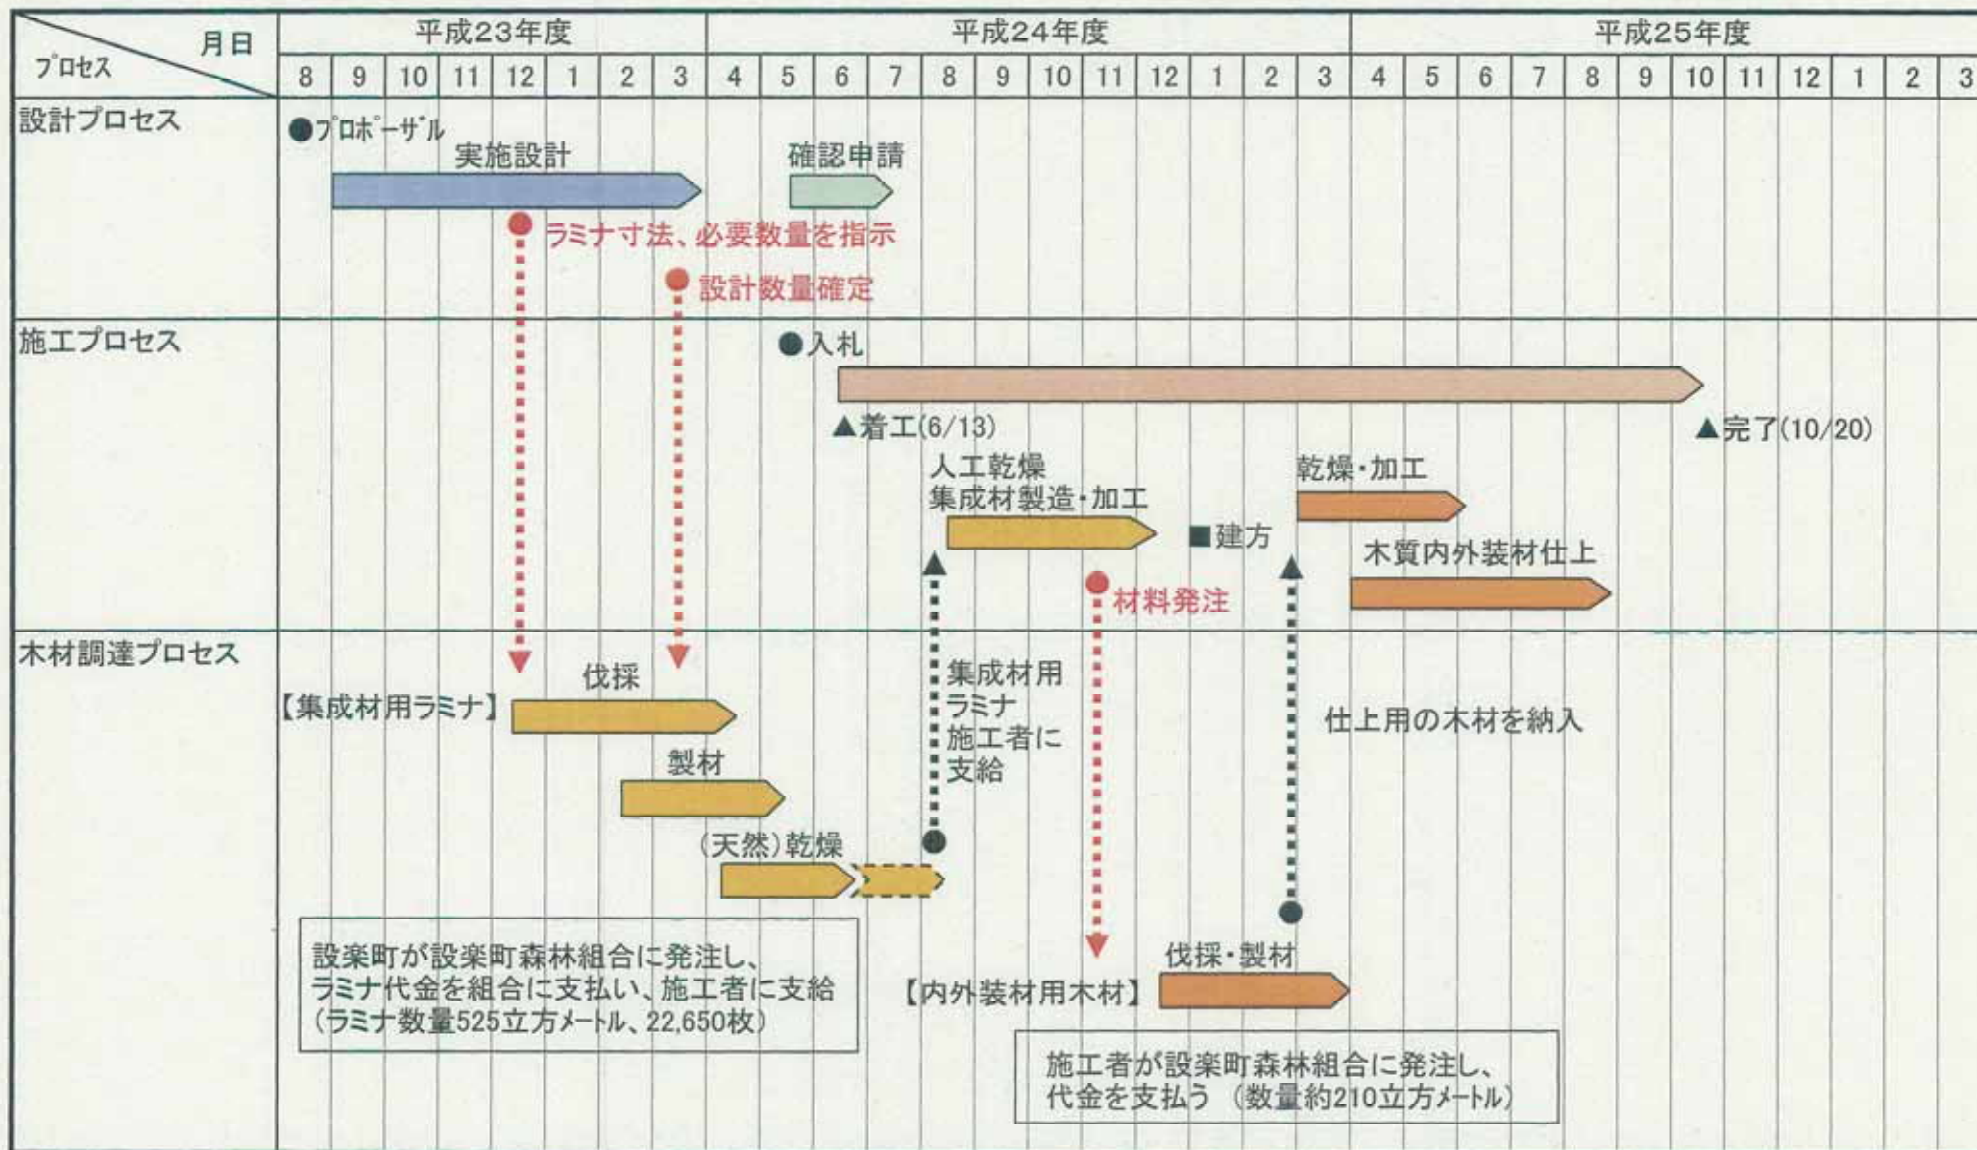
| プロセス ＼ 月日 | 平成23年度 | 平成24年度 | 平成25年度 |
|---|---|---|---|
| | 8 9 10 11 12 1 2 3 | 4 5 6 7 8 9 10 11 12 1 2 3 | 4 5 6 7 8 9 10 11 12 1 2 3 |

設計プロセス

●プロポーザル
実施設計
確認申請
●ラミナ寸法、必要数量を指示
●設計数量確定

施工プロセス

●入札
▲着工(6/13)
▲完了(10/20)
人工乾燥
集成材製造・加工
■建方
乾燥・加工
木質内外装材仕上
●材料発注

木材調達プロセス

伐採
【集成材用ラミナ】
製材
(天然)乾燥
集成材用ラミナ施工者に支給
仕上用の木材を納入

設楽町が設楽町森林組合に発注し、ラミナ代金を組合に支払い、施工者に支給（ラミナ数量525立方メートル、22,650枚）

伐採・製材
【内外装材用木材】

施工者が設楽町森林組合に発注し、代金を支払う（数量約210立方メートル）